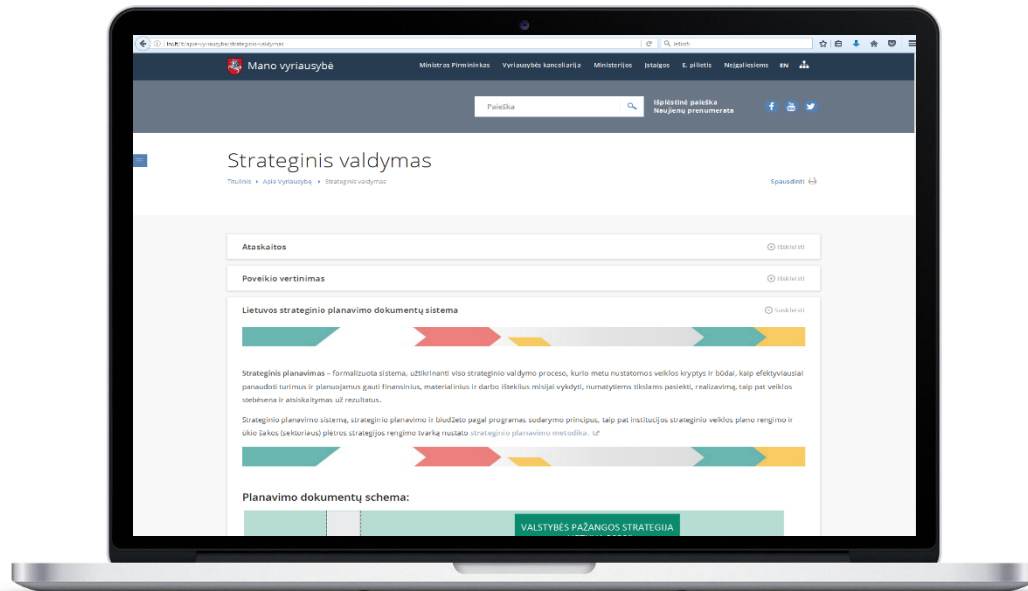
lrvt.lt/apie-vyriausybe/strateginis-valdymas

Mano vyriausybė

Ministras Pirmininkas Vyriausybės kanceliarija Ministerijos Įstaigos E. pilietis Neįgaliesiems EN

Paieška

Išplėstinė paieška
Naujienų prenumerata

Strateginis valdymas

Titulinis ▸ Apie Vyriausybę ▸ Strateginis valdymas

Spausdinti

Ataskaitos
Išskleisti

Poveikio vertinimas
Išskleisti

Lietuvos strateginio planavimo dokumentų sistema
Suskleisti

Strateginis planavimas – formalizuota sistema, užtikrinanti viso strateginio valdymo proceso, kurio metu nustatomos veiklos kryptys ir būdai, kaip efektyviausiai panaudoti turimus ir planuojamus gauti finansinius, materialinius ir darbo išteklius misijai vykdyti, numatytiems tikslams pasiekti, realizavimą, taip pat veiklos stebėsena ir atsiskaitymas už rezultatus.

Strateginio planavimo sistemą, strateginio planavimo ir biudžeto pagal programas sudarymo principus, taip pat institucijos strateginio veiklos plano rengimo ir ūkio šakos (sektoriaus) plėtros strategijos rengimo tvarką nustato strateginio planavimo metodika.

Planavimo dokumentų schema:

VALSTYBĖS PAŽANGOS STRATEGIJA
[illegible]